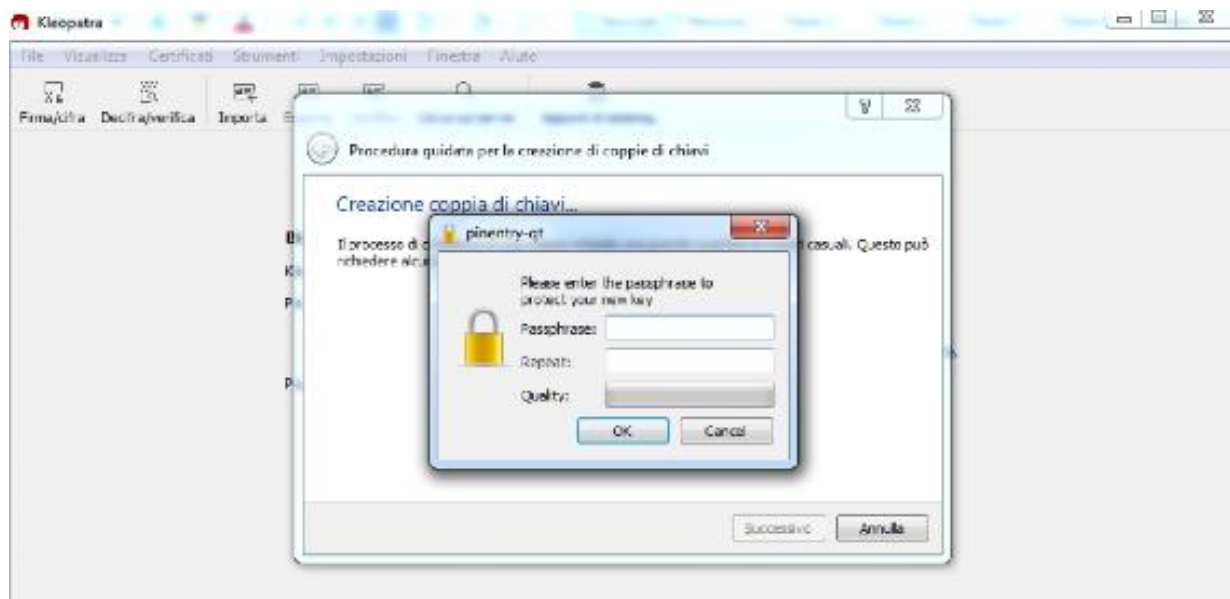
Kleopatra

File Visualizza Certificati Strumenti Impostazioni Finestra Aiuto

Firma/cifra Decifra/verifica Importa E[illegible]

Procedura guidata per la creazione di coppie di chiavi

Creazione coppia di chiavi...

Il processo di c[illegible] casuali. Questo può richiedere alcu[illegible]

pinentry-qt

Please enter the passphrase to protect your new key

Passphrase:

Repeat:

Quality:

OK Cancel

Successivo Annulla